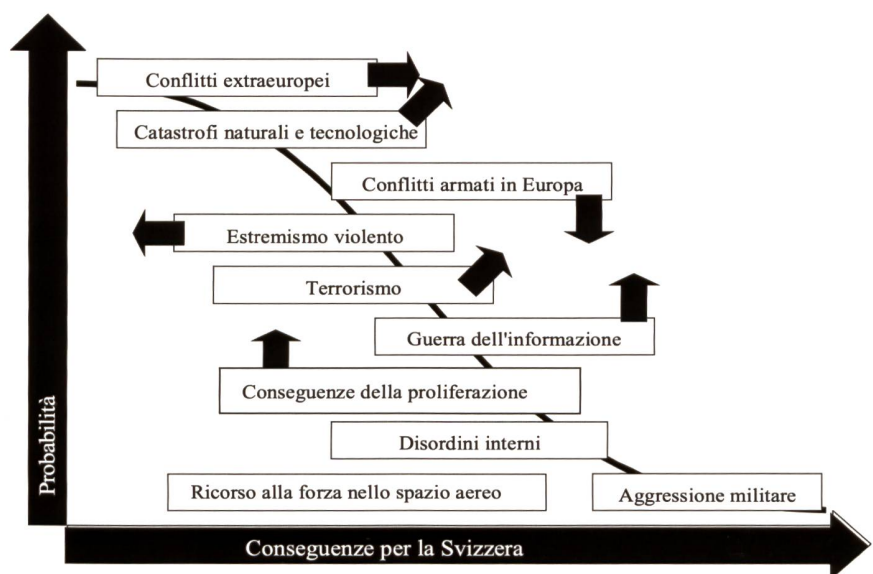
Conflitti extraeuropei

Catastrofi naturali e tecnologiche

Conflitti armati in Europa

Estremismo violento

Terrorismo

Guerra dell'informazione

Conseguenze della proliferazione

Disordini interni

Ricorso alla forza nello spazio aereo

Aggressione militare

Probabilità

Conseguenze per la Svizzera